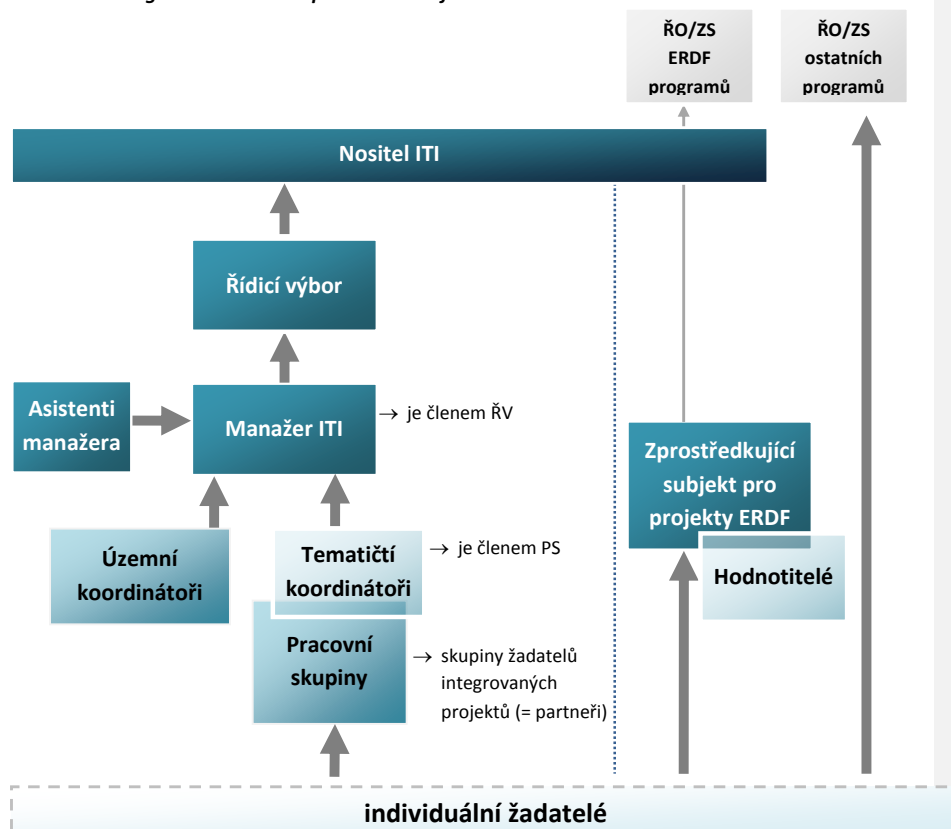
ŘO/ZS ERDF programů

ŘO/ZS ostatních programů

Nositel ITI

Řídicí výbor

Asistenti manažera

Manažer ITI

→ je členem ŘV

Územní koordinátoři

Tematičtí koordinátoři

→ je členem PS

Pracovní skupiny

→ skupiny žadatelů integrovaných projektů (= partneři)

Zprostředkující subjekt pro projekty ERDF

Hodnotitelé

individuální žadatelé